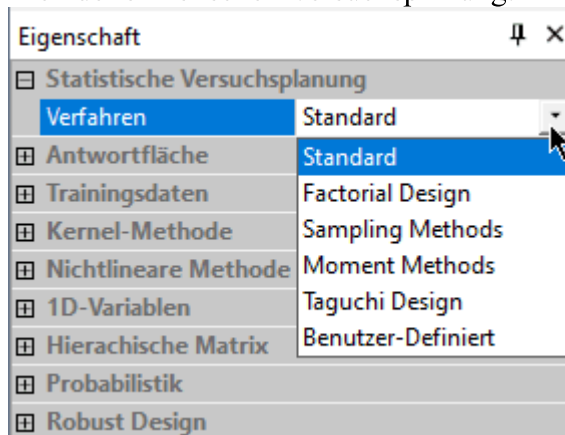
Eigenschaft ᵖ ×
⊟ Statistische Versuchsplanung
Verfahren | Standard
⊞ Antwortfläche
⊞ Trainingsdaten
⊞ Kernel-Methode
⊞ Nichtlineare Methode
⊞ 1D-Variablen
⊞ Hierachische Matrix
⊞ Probabilistik
⊞ Robust Design

Standard
Factorial Design
Sampling Methods
Moment Methods
Taguchi Design
Benutzer-Definiert